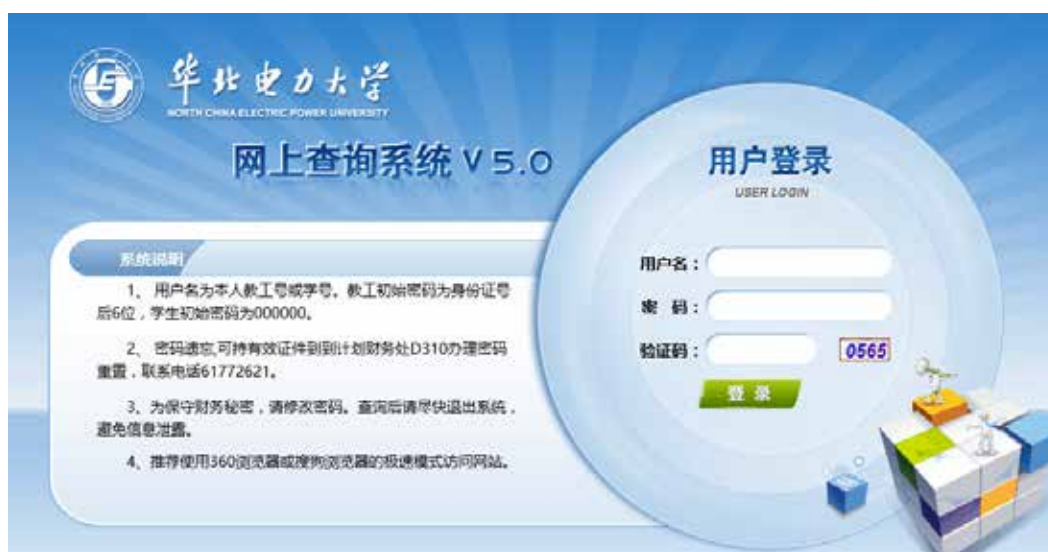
华北电力大学
NORTH CHINA ELECTRIC POWER UNIVERSITY

网上查询系统 V5.0

系统说明

1、用户名为本人教工号或学号。教工初始密码为身份证号后6位，学生初始密码为000000。

2、密码遗忘,可持有效证件到到计划财务处D310办理密码重置，联系电话61772621。

3、为保守财务秘密，请修改密码。查询后请尽快退出系统，避免信息泄露。

4、推荐使用360浏览器或搜狗浏览器的极速模式访问网站。

用户登录
USER LOGIN

用户名：

密 码：

验证码：

0565

登 录